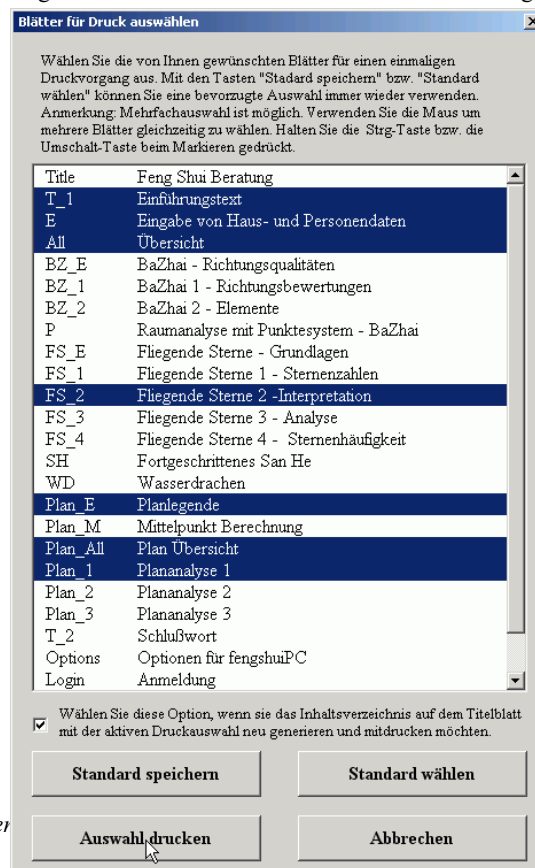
Blätter für Druck auswählen

Wählen Sie die von Ihnen gewünschten Blätter für einen einmaligen Druckvorgang aus. Mit den Tasten "Stadard speichern" bzw. "Standard wählen" können Sie eine bevorzugte Auswahl immer wieder verwenden. Anmerkung: Mehrfachauswahl ist möglich. Verwenden Sie die Maus um mehrere Blätter gleichzeitig zu wählen. Halten Sie die Strg-Taste bzw. die Umschalt-Taste beim Markieren gedrückt.

| | |
|---|---|
| Title | Feng Shui Beratung |
| T_1 | Einführungstext |
| E | Eingabe von Haus- und Personendaten |
| All | Übersicht |
| BZ_E | BaZhai - Richtungsqualitäten |
| BZ_1 | BaZhai 1 - Richtungsbewertungen |
| BZ_2 | BaZhai 2 - Elemente |
| P | Raumanalyse mit Punktesystem - BaZhai |
| FS_E | Fliegende Sterne - Grundlagen |
| FS_1 | Fliegende Sterne 1 - Sternenzahlen |
| FS_2 | Fliegende Sterne 2 -Interpretation |
| FS_3 | Fliegende Sterne 3 - Analyse |
| FS_4 | Fliegende Sterne 4 - Sternenhäufigkeit |
| SH | Fortgeschrittenes San He |
| WD | Wasserdrachen |
| Plan_E | Planlegende |
| Plan_M | Mittelpunkt Berechnung |
| Plan_All | Plan Übersicht |
| Plan_1 | Plananalyse 1 |
| Plan_2 | Plananalyse 2 |
| Plan_3 | Plananalyse 3 |
| T_2 | Schlußwort |
| Options | Optionen für fengshuiPC |
| Login | Anmeldung |

Wählen Sie diese Option, wenn sie das Inhaltsverzeichnis auf dem Titelblatt mit der aktiven Druckauswahl neu generieren und mitdrucken möchten.

Standard speichern

Standard wählen

Auswahl drucken

Abbrechen